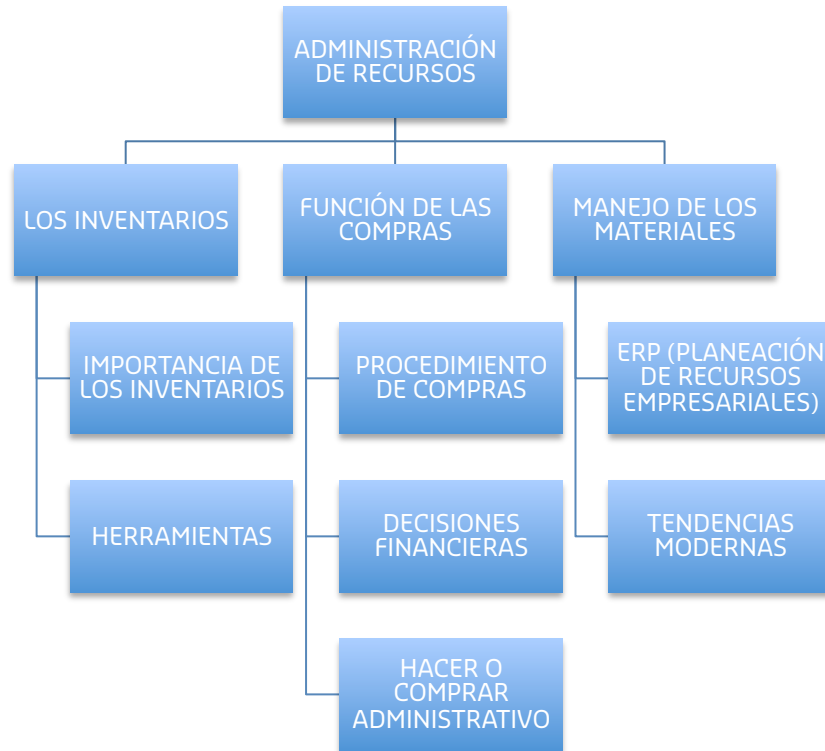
ADMINISTRACIÓN DE RECURSOS

LOS INVENTARIOS

IMPORTANCIA DE LOS INVENTARIOS

HERRAMIENTAS

FUNCIÓN DE LAS COMPRAS

PROCEDIMIENTO DE COMPRAS

DECISIONES FINANCIERAS

HACER O COMPRAR ADMINISTRATIVO

MANEJO DE LOS MATERIALES

ERP (PLANEACIÓN DE RECURSOS EMPRESARIALES)

TENDENCIAS MODERNAS